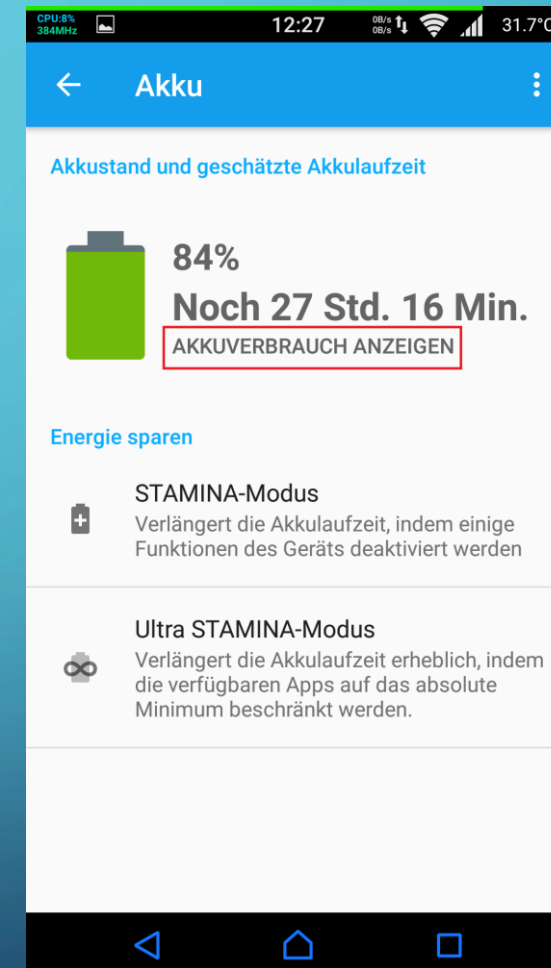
CPU:8%
384MHz

12:27

0B/s
0B/s

31.7°C

Akku

Akkustand und geschätzte Akkulaufzeit

84%

Noch 27 Std. 16 Min.

AKKUVERBRAUCH ANZEIGEN

Energie sparen

STAMINA-Modus

Verlängert die Akkulaufzeit, indem einige Funktionen des Geräts deaktiviert werden

Ultra STAMINA-Modus

Verlängert die Akkulaufzeit erheblich, indem die verfügbaren Apps auf das absolute Minimum beschränkt werden.